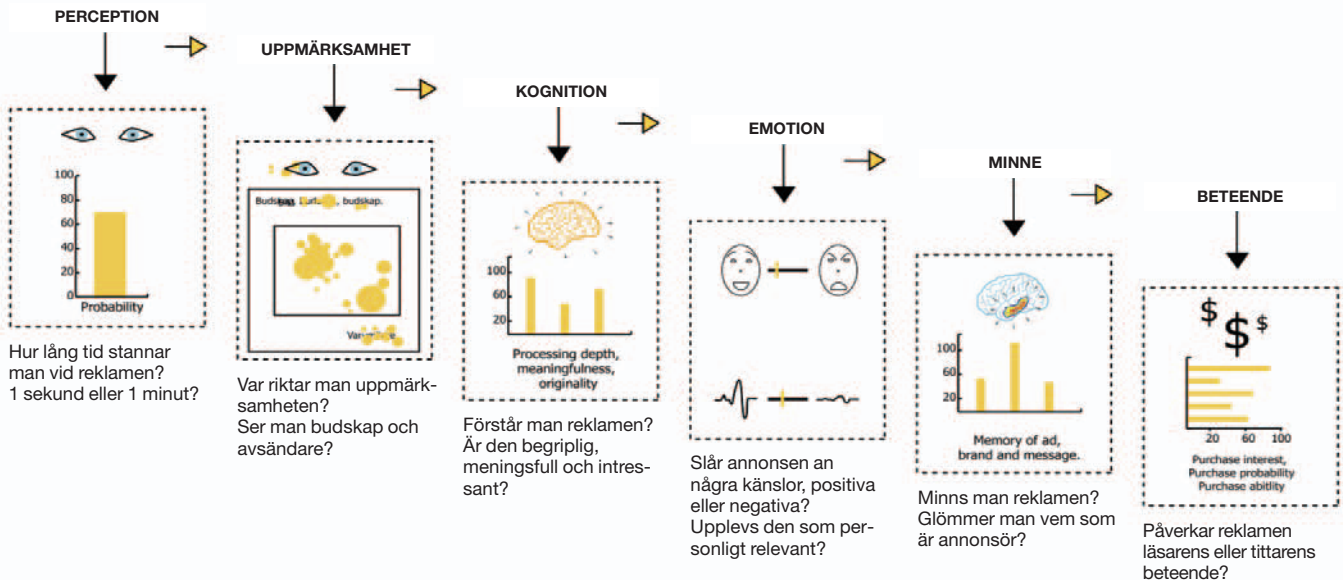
PERCEPTION

100
80
60
40
20
0
Probability

Hur lång tid stannar man vid reklamen? 1 sekund eller 1 minut?

UPPMÄRKSAMHET

Budskap, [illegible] budskap.

Var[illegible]

Var riktar man uppmärksamheten? Ser man budskap och avsändare?

KOGNITION

100
60
20
Processing depth, meaningfulness, originality

Förstår man reklamen? Är den begriplig, meningsfull och intressant?

EMOTION

Slår annonsen an några känslor, positiva eller negativa? Upplevs den som personligt relevant?

MINNE

100
60
20
Memory of ad, brand and message.

Minns man reklamen? Glömmer man vem som är annonsör?

BETEENDE

$ $ $

20 60 100
Purchase interest, Purchase probability Purchase abitlity

Påverkar reklamen läsarens eller tittarens beteende?